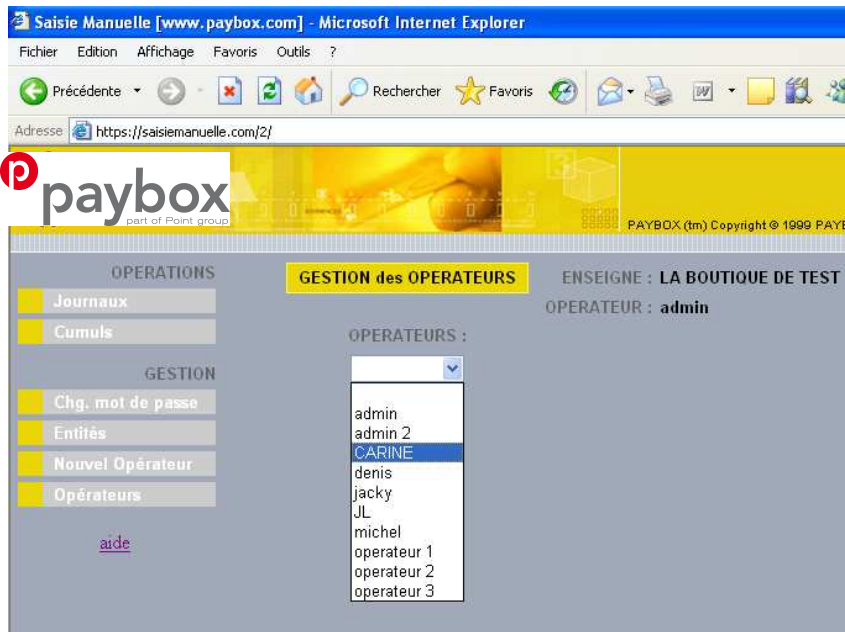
Saisie Manuelle [www.paybox.com] - Microsoft Internet Explorer

Fichier Edition Affichage Favoris Outils ?

Précédente Rechercher Favoris

Adresse https://saisiemanuelle.com/2/

paybox
part of Point group

PAYBOX (tm) Copyright © 1999 PAYB

OPERATIONS
Journaux
Cumuls

GESTION
Chg. mot de passe
Entités
Nouvel Opérateur
Opérateurs

aide

GESTION des OPERATEURS

ENSEIGNE : LA BOUTIQUE DE TEST
OPERATEUR : admin

OPERATEURS :

admin
admin 2
CARINE
denis
jacky
JL
michel
operateur 1
operateur 2
operateur 3